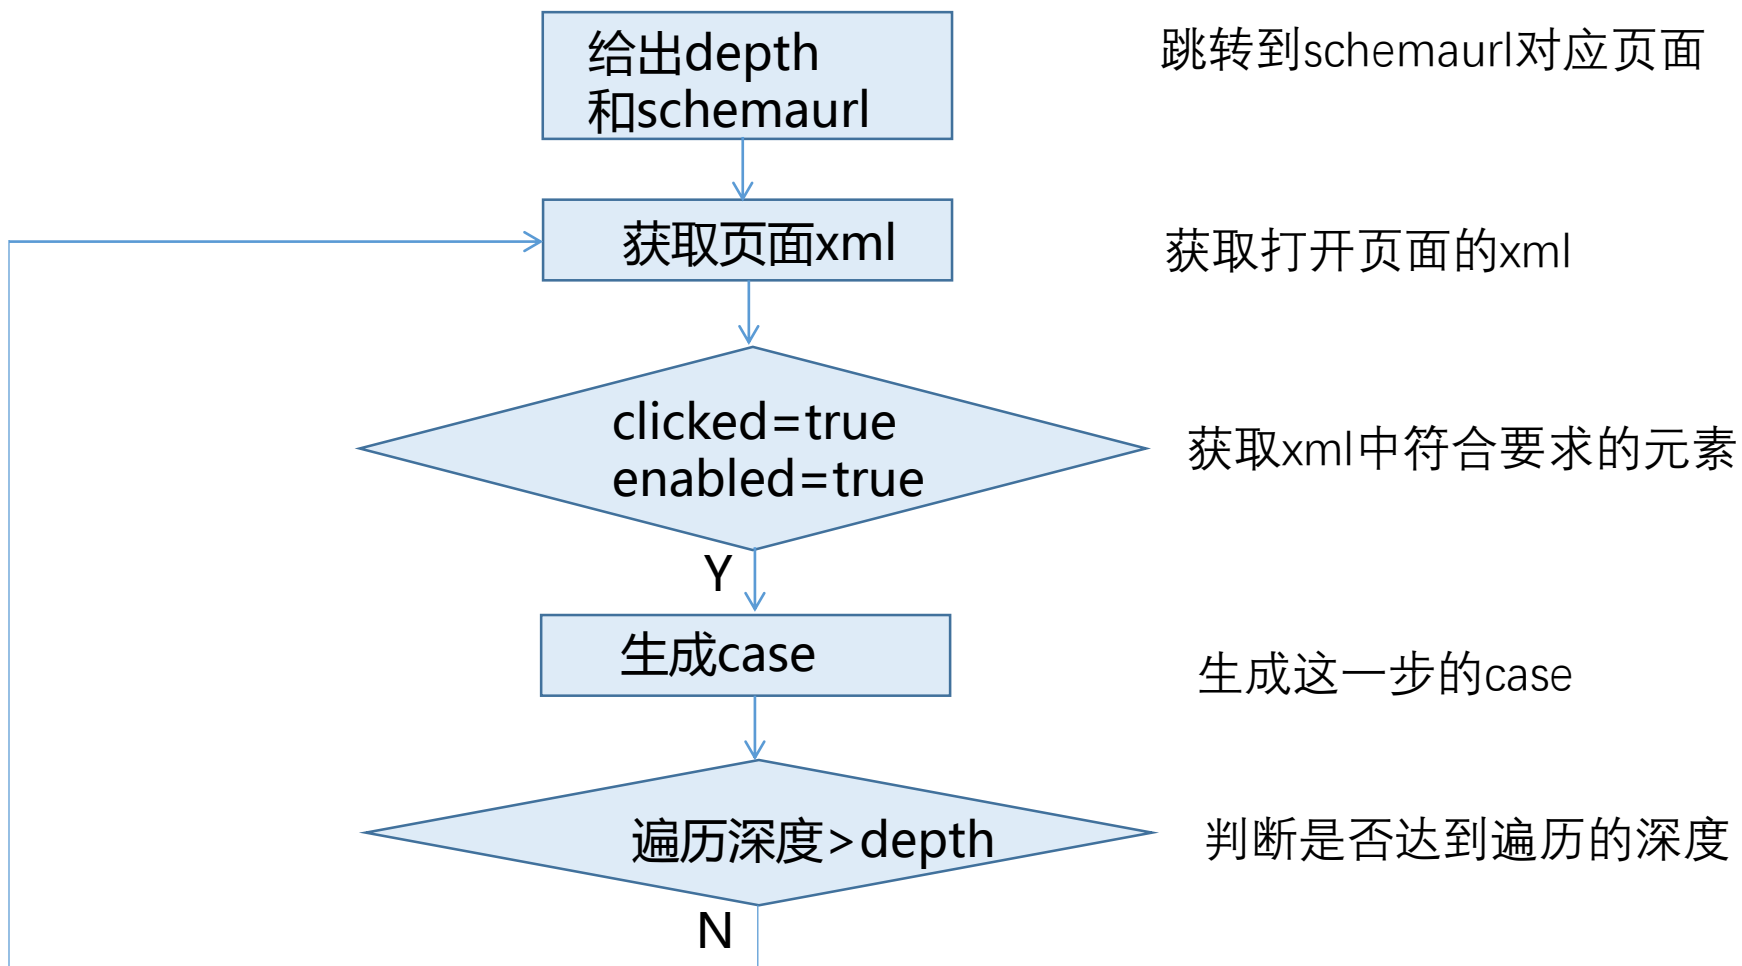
给出depth 和schemaurl

跳转到schemaurl对应页面

获取页面xml

获取打开页面的xml

clicked=true
enabled=true

获取xml中符合要求的元素

Y

生成case

生成这一步的case

遍历深度>depth

判断是否达到遍历的深度

N